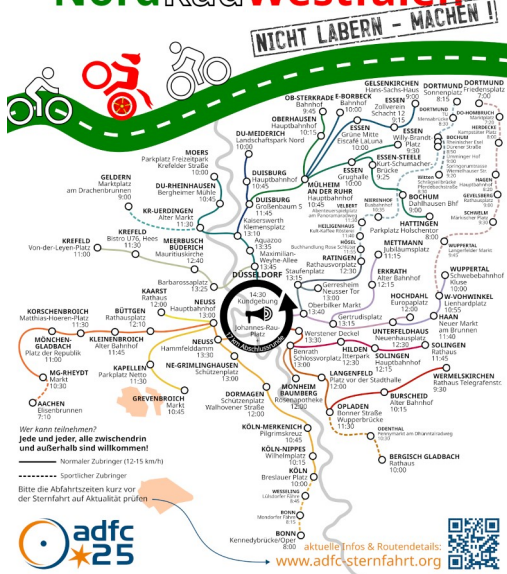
NordRadWestfalen
NICHT LABERN - MACHEN!

GELSENKIRCHEN Hans-Sachs-Haus 7:00
DORTMUND Friedensplatz 7:00
OB-STERKRADE Bahnhof 9:45
E-BORBECK Bahnhof 10:00
ESSEN Zollverein Schacht 12 8:15
DORTMUND TU Mensabrücke 8:30
DO-HOMBRUCH Marktplatz 9:00
HERDECKE Kaltenhauser Platz 9:45
OBERHAUSEN Hauptbahnhof 10:15
ESSEN Willy-Brandt-Platz 9:30
BOCHUM Rheinischer Esel Zuckerberg 8:50
DU-MEIDERICH Landschaftspark Nord 10:30
ESSEN Grüne Mitte Eiscafé LaLuna 10:00
Universitätsgelände / Kuhle
HAGEN Wasserwerke 9:15
Steinkuhlweg
ESSEN-STEELE Kurt-Schumacher-Brücke 9:25
HAGEN Hauptbahnhof 9:30
MOERS Parkplatz Freizeitpark Krefelder Straße 10:00
ESSEN Gruga 10:45
BOCHUM Dahlhausen Bhf 9:30
GEVELSBERG Rathausplatz 9:45
DUISBURG Hauptbahnhof 10:45
MÜLHEIM AN DER RUHR Hauptbahnhof 11:00
NIERENHOF Bushaltestelle
VELBERT
SCHWELM Märkischer Platz
GELDERN Marktplatz am Drachenbrunnen 9:00
DU-RHEINHAUSEN Bergheimer Mühle 10:45
DUISBURG Großenbaum S 11:45
HATTINGEN Parkplatz Holschentor 10:00
HEILIGENHAUS
KR-UERDINGEN Alter Markt 11:30
Kaiserswerth Klemensplatz 13:10
WUPPERTAL Langerfelder Markt
KREFELD Bistro U76, Hees 11:30
MEERBUSCH BÜDERICH Mauritiuskirche 12:40
Aquazoo 13:35
METTMANN Jubiläumsplatz 11:15
WUPPERTAL Schwebebahnhof Kluse 10:00
KREFELD Von-der-Leyen-Platz 11:00
Maximilian-Weyhe-Allee 13:45
RATINGEN Rathausvorplatz 12:30
ERKRATH Alter Bahnhof 12:15
W-VOHWINKEL Lienhardplatz 11:00
Barbarossaplatz 13:25
DÜSSELDORF
Staufenplatz 13:10
HOCHDAHL Europaplatz 12:00
HAAN Neuer Markt am Brunnen 11:40
KAARST Rathaus 12:00
Gerresheim Neusser Tor 13:00
BÜTTGEN Rathausplatz 12:10
NEUSS Hauptbahnhof 13:00
14:30 Kundgebung
Johannes-Rau-Platz
Oberbilker Markt 13:40
Gertrudisplatz 13:20
UNTERFELDHAUS Neuenhausplatz 12:30
KORSCHENBROICH Matthias-Hoeren-Platz 11:30
KLEINENBROICH Alter Bahnhof 11:45
NEUSS Hammfelddamm 13:00
Werstener Deckel 13:30
SOLINGEN Rathaus 11:45
MÖNCHENGLADBACH Platz der Republik 11:00
Benrath Schlossvorplatz 13:00
HILDEN Itterpark 12:30
SOLINGEN Hauptbahnhof 12:15
KAPELLEN Parkplatz Netto 12:15
NE-GRIMLINGHAUSEN Schützenplatz 13:00
LANGENFELD Platz vor der Stadthalle 12:15
WERMELSKIRCHEN Rathaus Telegrafenstr. 9:30
MG-RHEYDT Markt 10:30
GREVENBROICH Markt 10:45
DORMAGEN Schützenplatz Walhovener Straße 12:00
MONHEIM BAUMBERG Rosenapotheke 12:00
OPLADEN Bonner Straße Wupperbrücke 11:00
BURSCHEID Alter Bahnhof 10:15
AACHEN Elisenbrunnen 7:10
ODENTHAL
BERGISCH GLADBACH Rathaus 10:00
KÖLN-MERKENICH Pilgrimskreuz 10:45
Wer kann teilnehmen?
Jede und jeder, alle zwischendrin und außerhalb sind willkommen!
KÖLN-NIPPES Wilhelmplatz 10:15
Normaler Zubringer (12-15 km/h)
Sportlicher Zubringer
KÖLN Breslauer Platz 10:00
WESSELING
Bitte die Abfahrtszeiten kurz vor der Sternfahrt auf Aktualität prüfen
BONN
BONN Kennedybrücke/Oper 8:00
adfc 25
aktuelle Infos & Routendetails:
www.adfc-sternfahrt.org